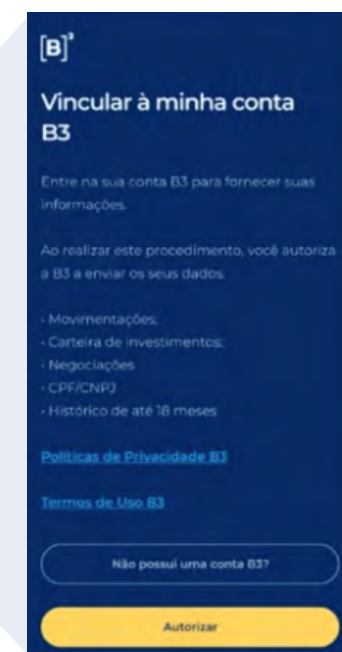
[B]³

Vincular à minha conta B3

Entre na sua conta B3 para fornecer suas informações.

Ao realizar este procedimento, você autoriza a B3 a enviar os seus dados.

- Movimentações;
- Carteira de investimentos;
- Negociações
- CPF/CNPJ
- Histórico de até 18 meses

Políticas de Privacidade B3

Termos de Uso B3

Não possui uma conta B3?

Autorizar